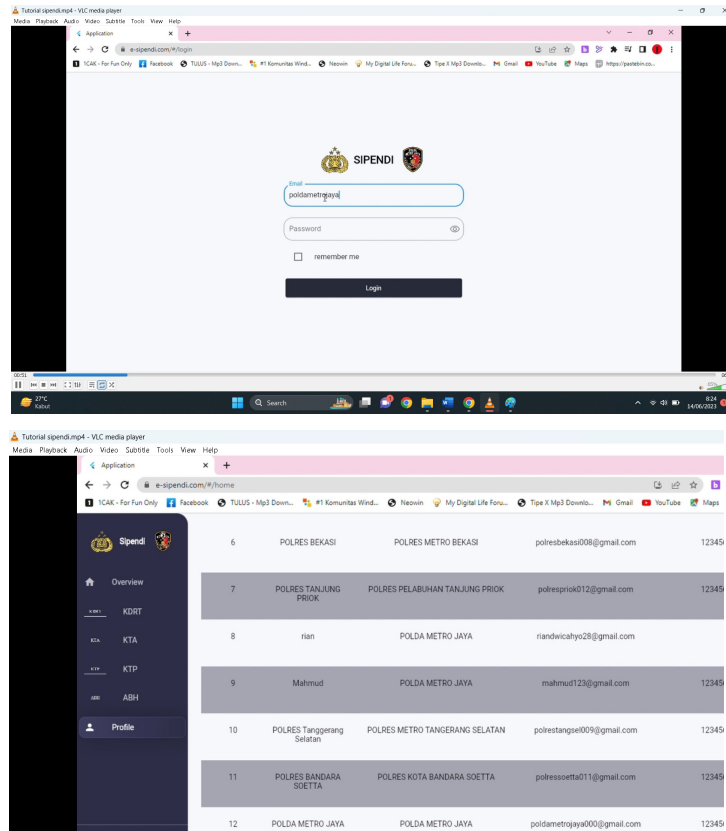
Tutorial sipendi.mp4 - VLC media player
Media Playback Audio Video Subtitle Tools View Help

Application ×  +
← → C e-sipendi.com/#/login
1CAK - For Fun Only  Facebook  TULUS - Mp3 Down...  #1 Komunitas Wind...  Neowin  My Digital Life Foru...  Tipe X Mp3 Downlo...  Gmail  YouTube  Maps  https://pastebin.co...

SIPENDI

Email
poldametrojaya

Password

remember me

Login

00:51
27°C
Kabut
Search
8:24
14/06/2023

Tutorial sipendi.mp4 - VLC media player
Media Playback Audio Video Subtitle Tools View Help

Application ×  +
← → C e-sipendi.com/#/home
1CAK - For Fun Only  Facebook  TULUS - Mp3 Down...  #1 Komunitas Wind...  Neowin  My Digital Life Foru...  Tipe X Mp3 Downlo...  Gmail  YouTube  Maps

Sipendi

Overview
KDRT
KTA
KTP
ABH
Profile

| | | | | |
|---|---|---|---|---|
| 6 | POLRES BEKASI | POLRES METRO BEKASI | polresbekasi008@gmail.com | 12345 |
| 7 | POLRES TANJUNG PRIOK | POLRES PELABUHAN TANJUNG PRIOK | polrespriok012@gmail.com | 12345 |
| 8 | rian | POLDA METRO JAYA | riandwicahyo28@gmail.com | |
| 9 | Mahmud | POLDA METRO JAYA | mahmud123@gmail.com | 12345 |
| 10 | POLRES Tanggerang Selatan | POLRES METRO TANGERANG SELATAN | polrestangsel009@gmail.com | 12345 |
| 11 | POLRES BANDARA SOETTA | POLRES KOTA BANDARA SOETTA | polressoetta011@gmail.com | 12345 |
| 12 | POLDA METRO JAYA | POLDA METRO JAYA | poldametrojaya000@gmail.com | 12345 |